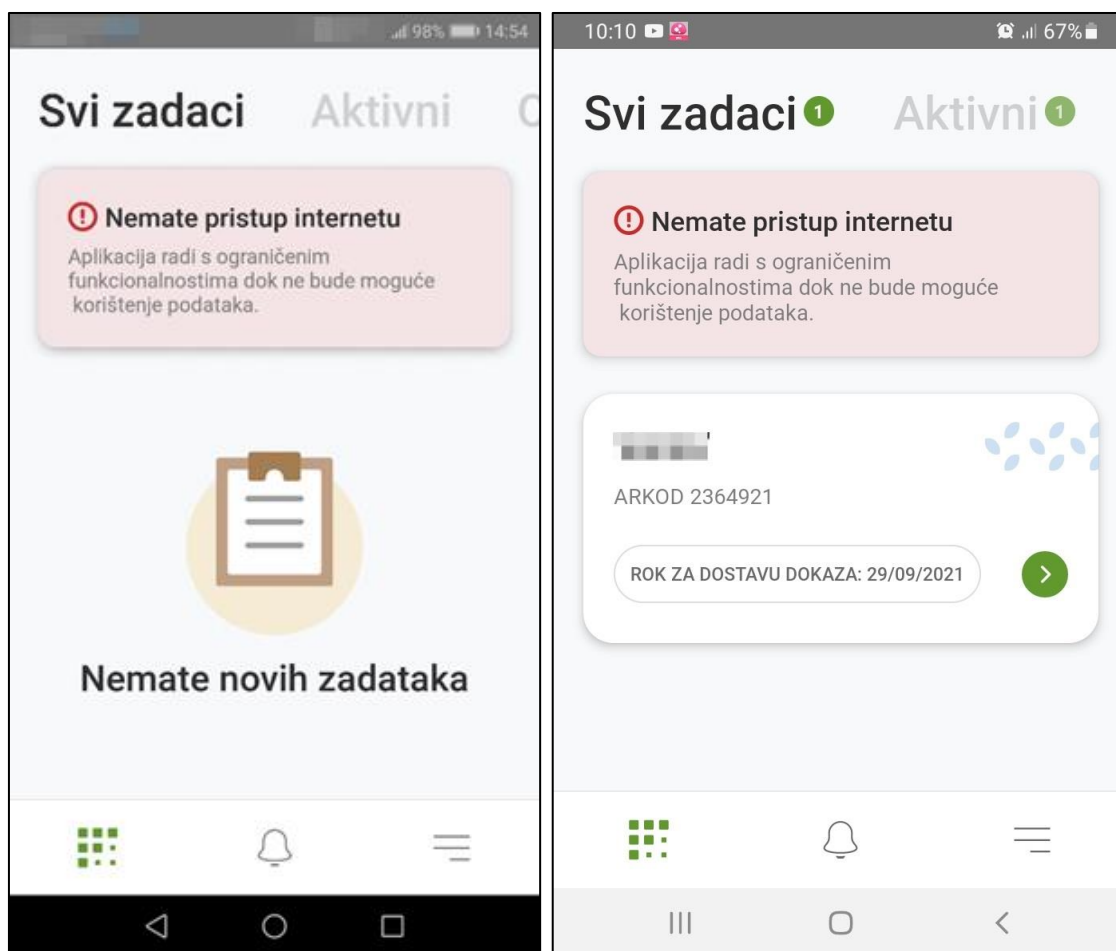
98% 14:54

Svi zadaci Aktivni C

Nemate pristup internetu
Aplikacija radi s ograničenim funkcionalnostima dok ne bude moguće korištenje podataka.

Nemate novih zadataka

10:10

67%

Svi zadaci 1 Aktivni 1

Nemate pristup internetu
Aplikacija radi s ograničenim funkcionalnostima dok ne bude moguće korištenje podataka.

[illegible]

ARKOD 2364921

ROK ZA DOSTAVU DOKAZA: 29/09/2021